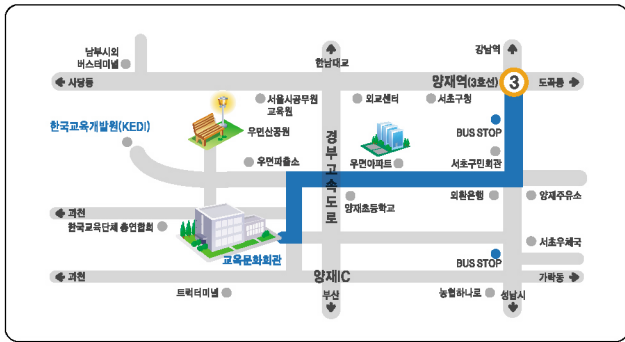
남부시외
버스터미널

한남대로

강남역

사당동

양재역(3호선)

3

도곡동

서울시공무원
교육원

외교센터

서초구청

한국교육개발원(KEDI)

우면산공원

BUS STOP

경
부
고
속
도
로

우면파출소

우면아파트

서초구민회관

외환은행

양재주유소

과천

양재초등학교

한국교육단체 총연합회

서초우체국

교육문화회관

BUS STOP

과천

양재IC

가락동

트럭터미널

부산

농협하나로

성남시